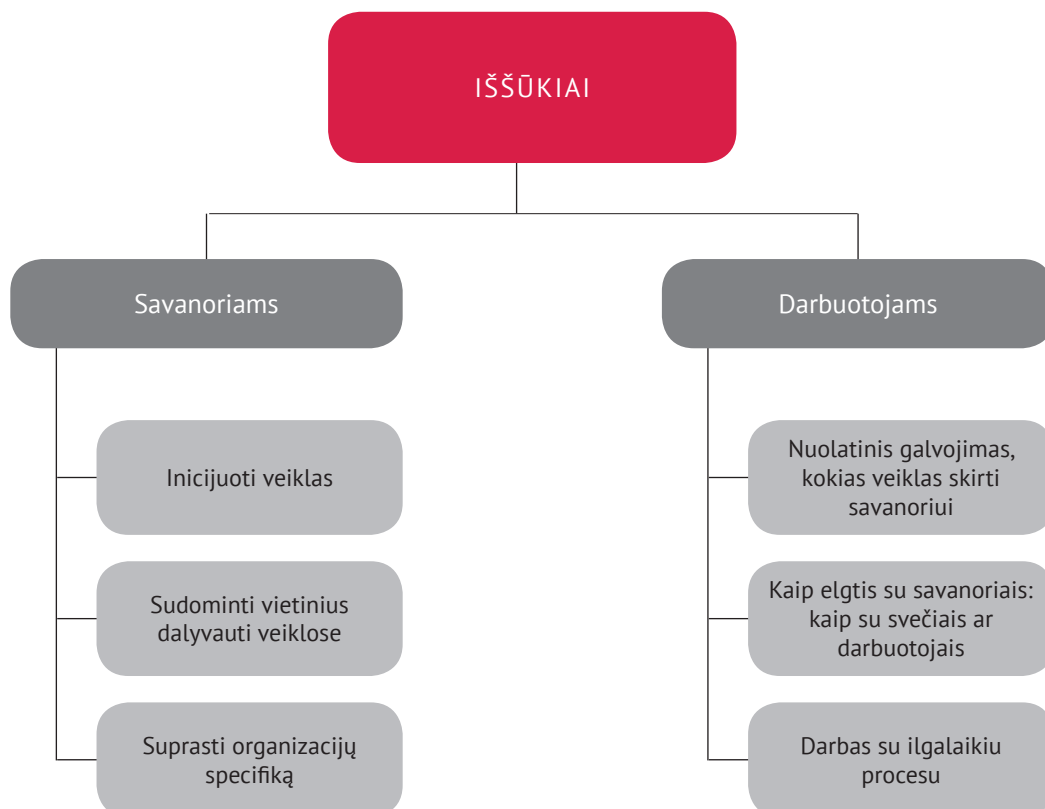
IŠŠŪKIAI

Savanoriams

Inicijuoti veiklas

Sudominti vietinius dalyvauti veiklose

Suprasti organizacijų specifiką

Darbuotojams

Nuolatinis galvojimas, kokias veiklas skirti savanoriui

Kaip elgtis su savanoriais: kaip su svečiais ar darbuotojais

Darbas su ilgalaikiu procesu